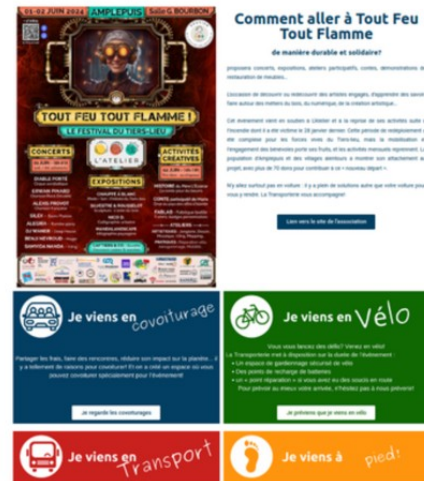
01-02 JUIN 2024 AMPLEPUIS Salle G. BOURBON

TOUT FEU TOUT FLAMME !

LE FESTIVAL DU TIERS-LIEU

CONCERTS

L'ATELIER

ACTIVITÉS CRÉATIVES

EXPOSITIONS

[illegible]

Comment aller à Tout Feu Tout Flamme

de manière durable et solidaire?

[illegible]

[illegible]

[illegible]

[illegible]

Lien vers le site de l'association

Je viens en covoiturage

Partager les frais, faire des rencontres, réduire son impact sur la planète... il y a tellement de raisons pour covoiturer! Et en a créé un espace où vous pouvez covoiturer spécialement pour l'événement!

Je regarde les covoiturages

Je viens en Vélo

Vous vous lancez des défis? Venez en vélo!
La Transporterie met à disposition sur la durée de l'événement :
- Un espace de gardiennage sécurisé de vélo
- Des points de recharge de batteries
- un « point réparation » si vous avez eu des soucis en route
Pour prévoir au mieux votre arrivée, n'hésitez pas à nous prévenir!

Je préviens que je viens en vélo

Je viens en Transport

Je viens à pied!